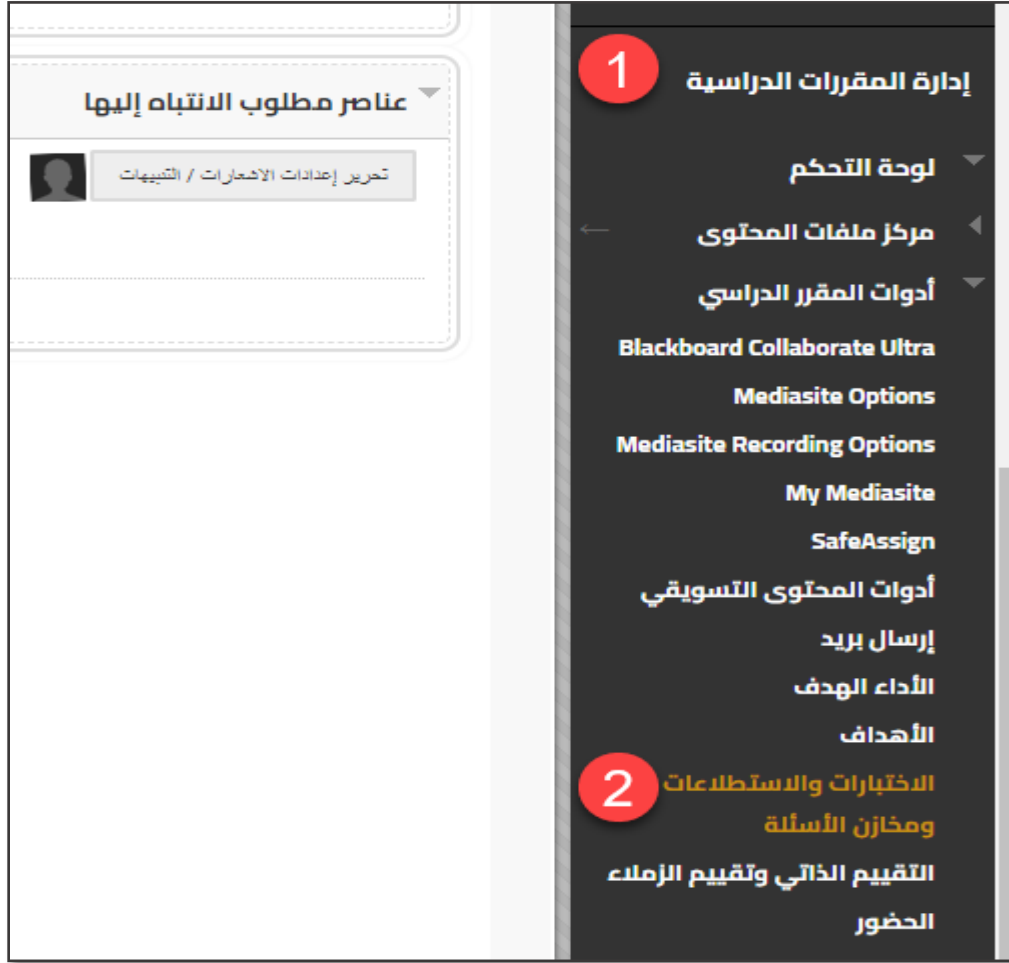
عناصر مطلوب الانتباه إليها

تحرير إعدادات الاشعارات / التنبيهات

1

إدارة المقررات الدراسية

لوحة التحكم

مركز ملفات المحتوى

أدوات المقرر الدراسي

Blackboard Collaborate Ultra

Mediasite Options

Mediasite Recording Options

My Mediasite

SafeAssign

أدوات المحتوى التسويقي

إرسال بريد

الأداء الهدف

الأهداف

2

الاختبارات والاستطلاعات ومخازن الأسئلة

التقييم الذاتي وتقييم الزملاء

الحضور